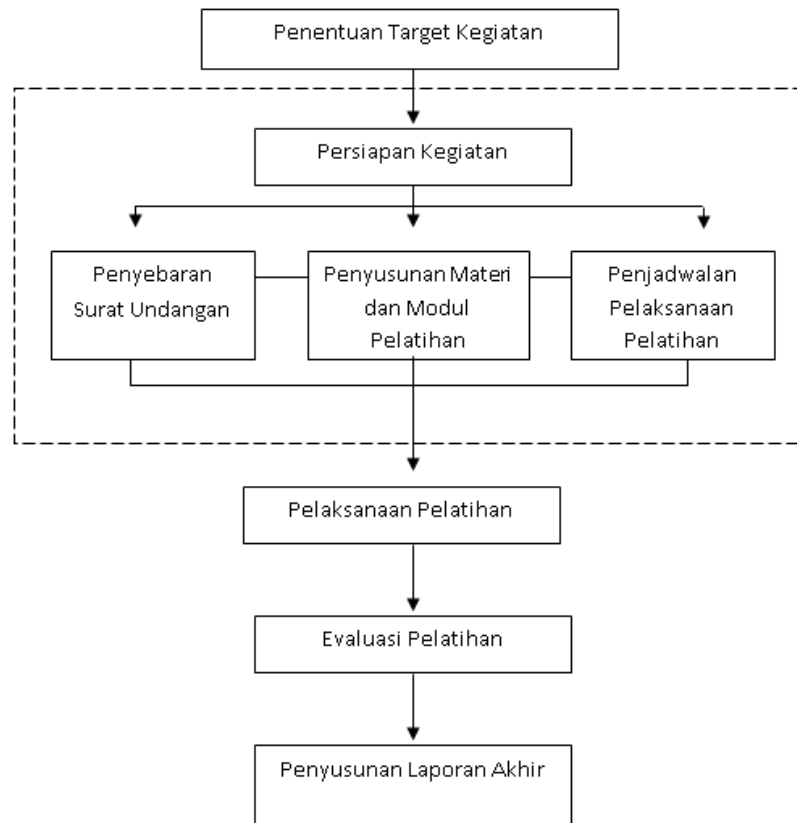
Penentuan Target Kegiatan

Persiapan Kegiatan

Penyebaran Surat Undangan

Penyusunan Materi dan Modul Pelatihan

Penjadwalan Pelaksanaan Pelatihan

Pelaksanaan Pelatihan

Evaluasi Pelatihan

Penyusunan Laporan Akhir